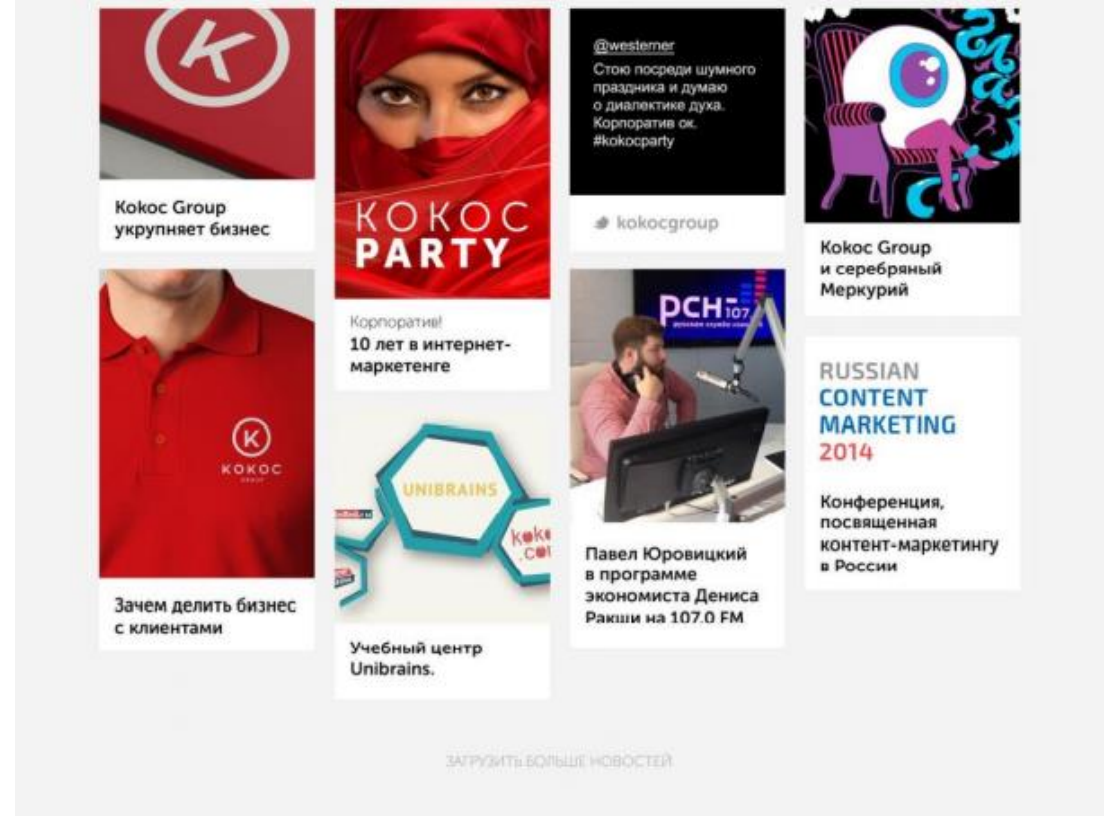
K

Kokoc Group укрупняет бизнес

KOKOC PARTY

Корпоратив!
10 лет в интернет-маркетенге

@westerner
Стою посреди шумного праздника и думаю о диалектике духа. Корпоратив ок. #kokocparty

kokocgroup

Kokoc Group и серебряный Меркурий

K
KOKOC
GROUP

Зачем делить бизнес с клиентами

UNIBRAINS

kokoc.com

Учебный центр Unibrains.

РСН 107

Павел Юровицкий в программе экономиста Дениса Ракши на 107.0 FM

RUSSIAN CONTENT MARKETING 2014

Конференция, посвященная контент-маркетингу в России

ЗАГРУЗИТЬ БОЛЬШЕ НОВОСТЕЙ